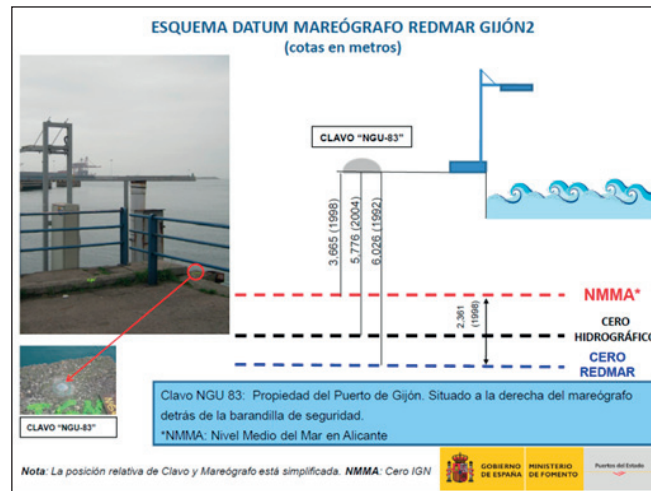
ESQUEMA DATUM MAREÓGRAFO REDMAR GIJÓN2
(cotas en metros)

CLAVO "NGU-83"

3,665 (1998)
5,776 (2004)
6,026 (1992)

2,361 (1998)

NMMA*

CERO HIDROGRÁFICO

CERO REDMAR

CLAVO "NGU-83"

Clavo NGU 83: Propiedad del Puerto de Gijón. Situado a la derecha del mareógrafo detrás de la barandilla de seguridad.
*NMMA: Nivel Medio del Mar en Alicante

Nota: La posición relativa de Clavo y Mareógrafo está simplificada. NMMA: Cero IGN

GOBIERNO DE ESPAÑA MINISTERIO DE FOMENTO Puertos del Estado